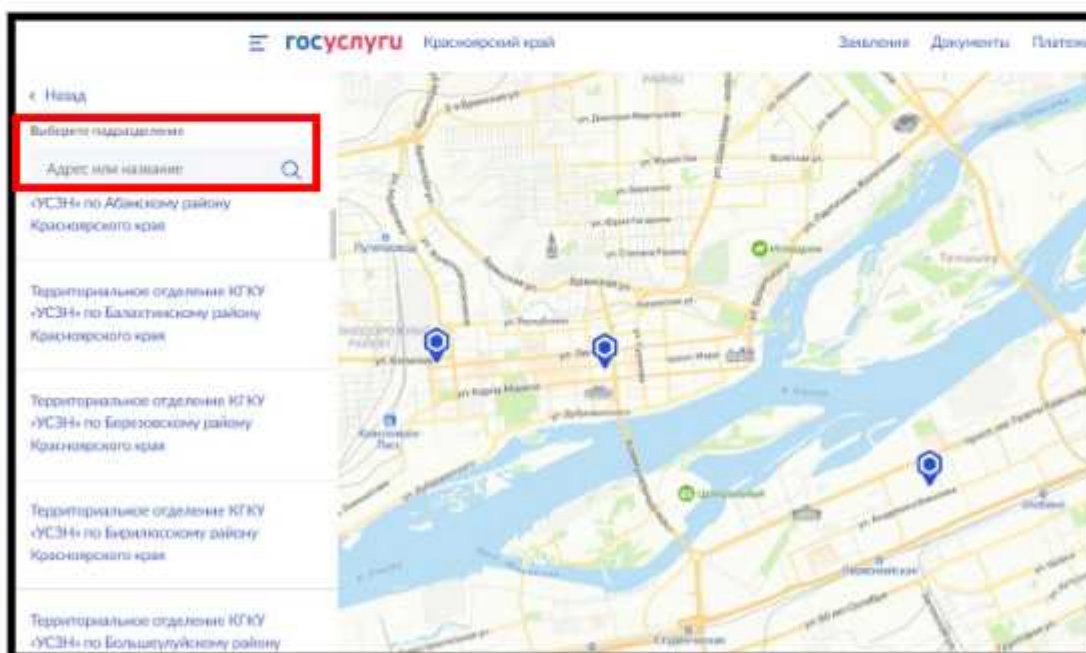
госуслуги Красноярский край

Заявления Документы Платежи

‹ Назад

Выберите подразделение

Адрес или название

«УСЗН» по Абанскому району Красноярского края

Территориальное отделение КГКУ «УСЗН» по Балахтинскому району Красноярского края

Территориальное отделение КГКУ «УСЗН» по Березовскому району Красноярского края

Территориальное отделение КГКУ «УСЗН» по Бирилюсскому району Красноярского края

Территориальное отделение КГКУ «УСЗН» по Большеулуйскому району